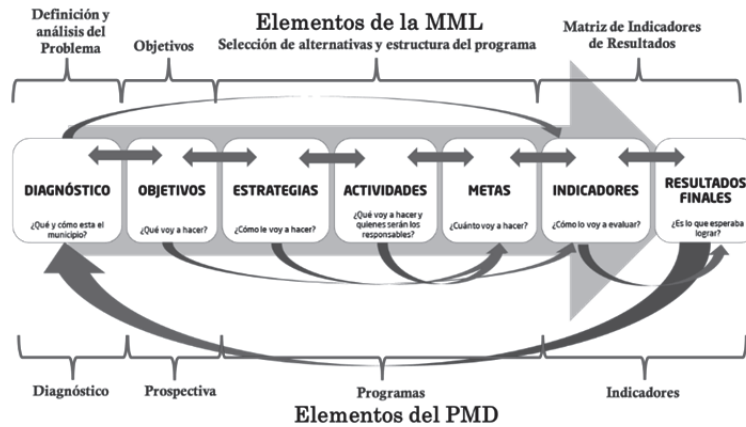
Definición y análisis del Problema

Elementos de la MML

Selección de alternativas y estructura del programa

Matriz de Indicadores de Resultados

Objetivos

DIAGNÓSTICO
¿Qué y cómo esta el municipio?

OBJETIVOS
¿Qué voy a hacer?

ESTRATEGIAS
¿Cómo le voy a hacer?

ACTIVIDADES
¿Qué voy a hacer y quienes serán los responsables?

METAS
¿Cuánto voy a hacer?

INDICADORES
¿Cómo lo voy a evaluar?

RESULTADOS FINALES
¿Es lo que esperaba lograr?

Diagnóstico

Prospectiva

Programas

Indicadores

Elementos del PMD